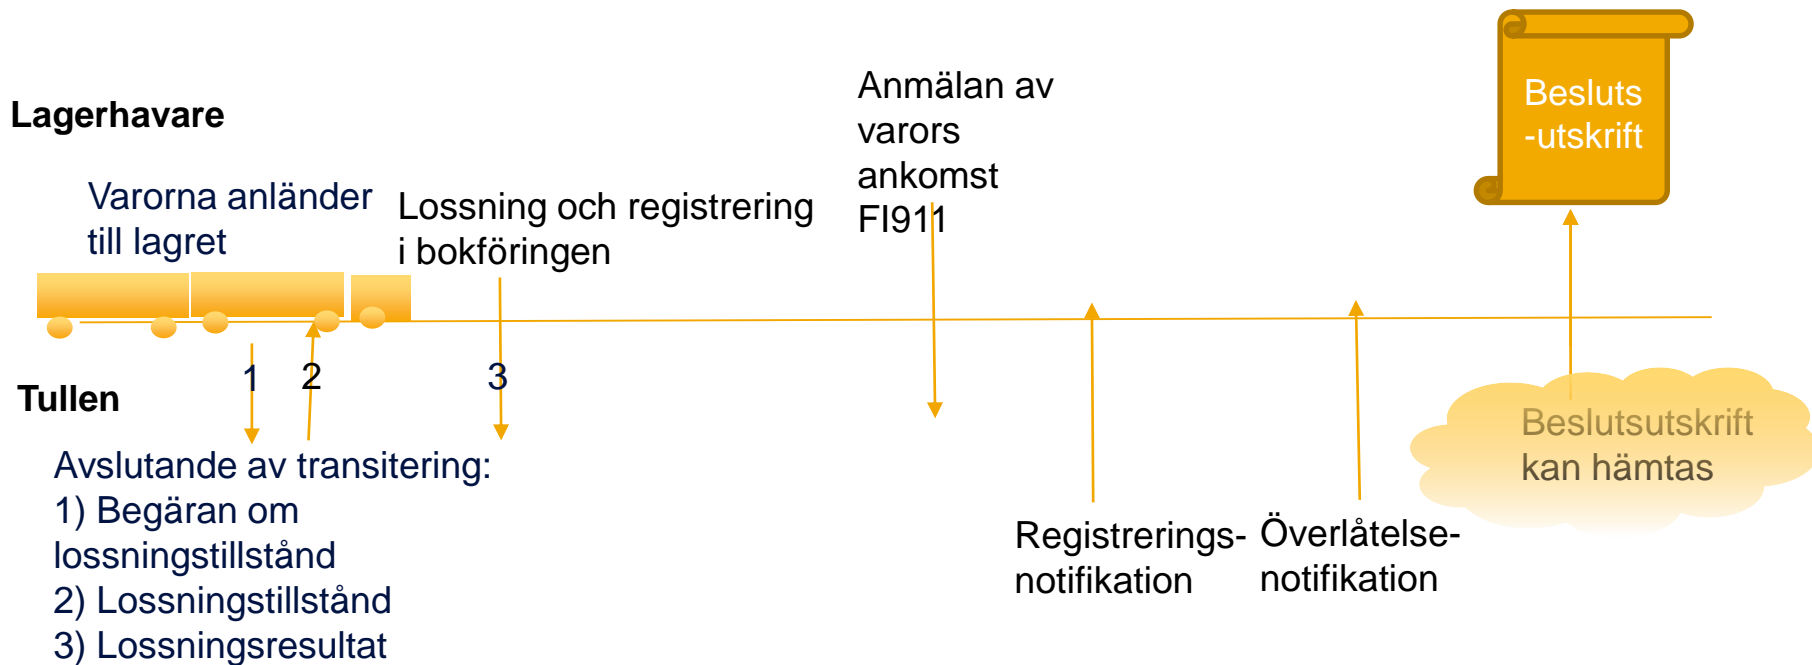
Lagerhavare

Varorna anländer till lagret

Lossning och registrering i bokföringen

Anmälan av varors ankomst FI911

Besluts -utskrift

Tullen

1

2

3

Avslutande av transitering:
1) Begäran om lossningstillstånd
2) Lossningstillstånd
3) Lossningsresultat

Registrerings-notifikation

Överlåtelse-notifikation

Beslutsutskrift kan hämtas